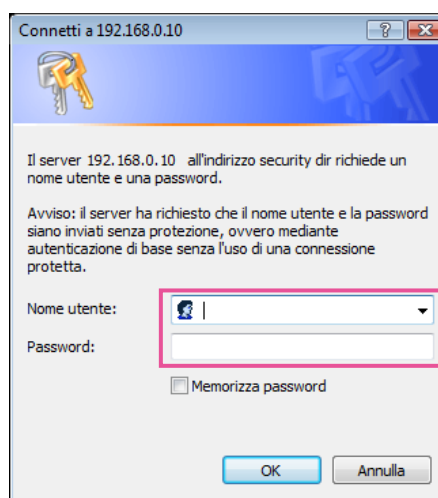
Connetti a 192.168.0.10

?

Il server 192.168.0.10 all'indirizzo security dir richiede un nome utente e una password.

Avviso: il server ha richiesto che il nome utente e la password siano inviati senza protezione, ovvero mediante autenticazione di base senza l'uso di una connessione protetta.

Nome utente:

Password:

Memorizza password

OK

Annulla